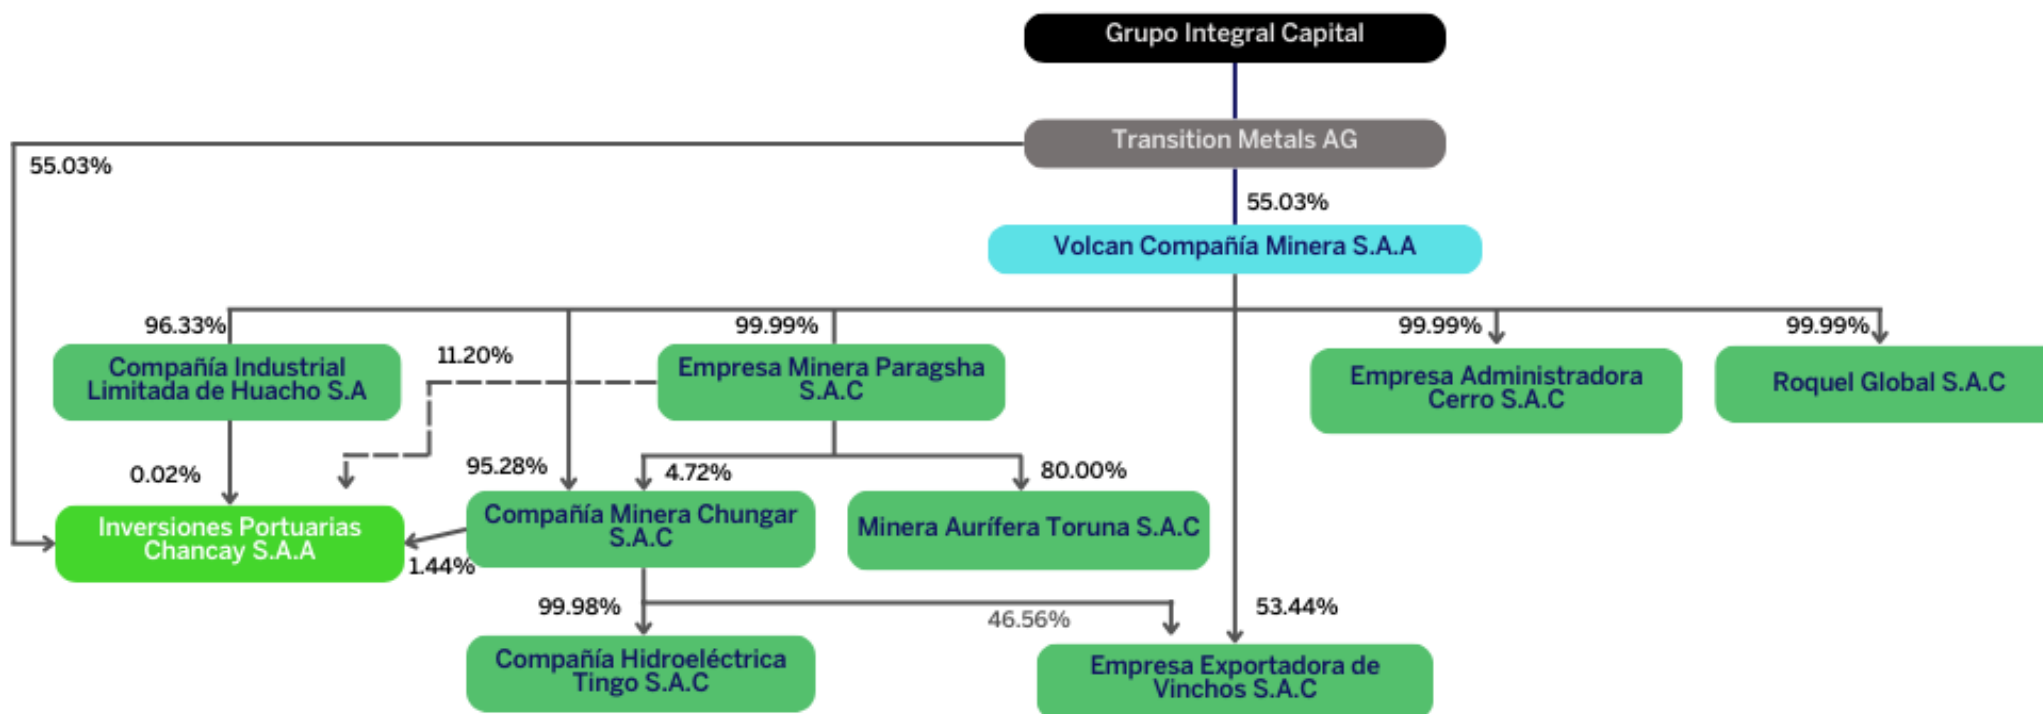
Grupo Integral Capital

Transition Metals AG

55.03%

55.03%

Volcan Compañía Minera S.A.A

96.33%

99.99%

99.99%

99.99%

Compañía Industrial Limitada de Huacho S.A

11.20%

Empresa Minera Paragsha S.A.C

Empresa Administradora Cerro S.A.C

Roquel Global S.A.C

0.02%

95.28%

4.72%

80.00%

Inversiones Portuarias Chancay S.A.A

Compañía Minera Chungar S.A.C

Minera Aurífera Toruna S.A.C

1.44%

99.98%

46.56%

53.44%

Compañía Hidroeléctrica Tingo S.A.C

Empresa Exportadora de Vinchos S.A.C